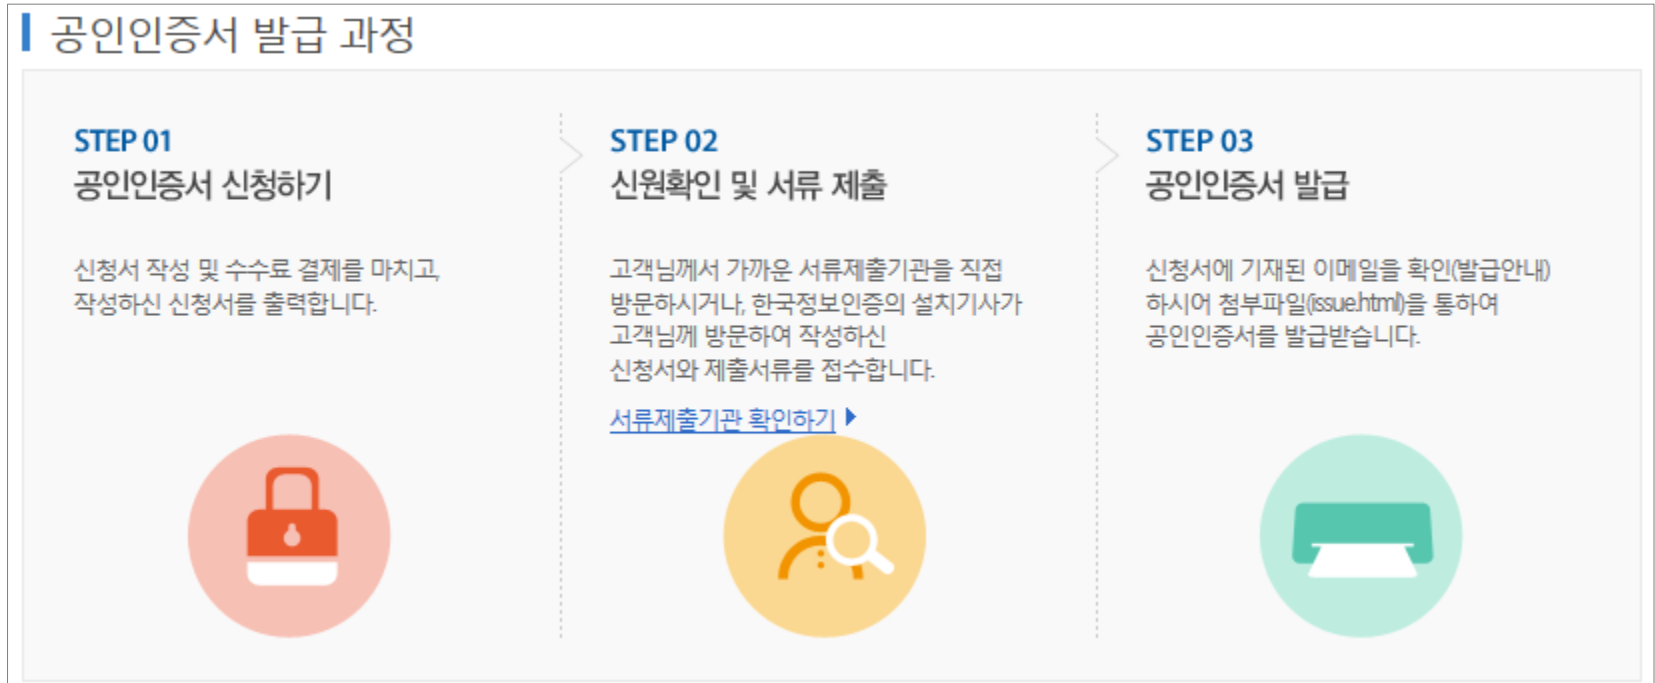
공인인증서 발급 과정

STEP 01
공인인증서 신청하기

신청서 작성 및 수수료 결제를 마치고, 작성하신 신청서를 출력합니다.

STEP 02
신원확인 및 서류 제출

고객님께서 가까운 서류제출기관을 직접 방문하시거나, 한국정보인증의 설치기사가 고객님께 방문하여 작성하신 신청서와 제출서류를 접수합니다.

서류제출기관 확인하기

STEP 03
공인인증서 발급

신청서에 기재된 이메일을 확인(발급안내)하시어 첨부파일(issue.html)을 통하여 공인인증서를 발급받습니다.